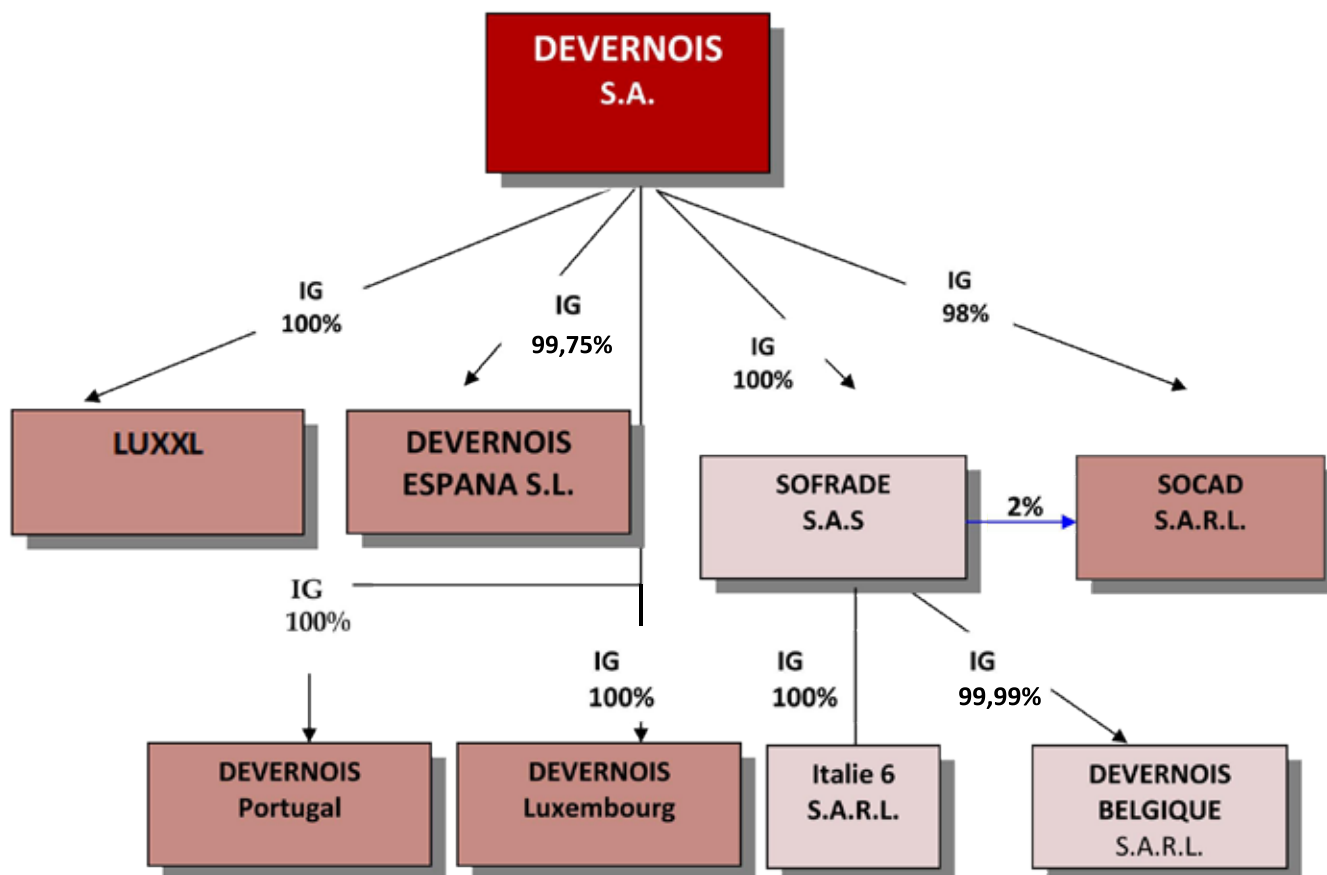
DEVERNOIS
S.A.

IG
100%

IG
99,75%

IG
100%

IG
98%

LUXXL

DEVERNOIS
ESPANA S.L.

SOFRADE
S.A.S

2%

SOCAD
S.A.R.L.

IG
100%

IG
100%

IG
100%

IG
99,99%

DEVERNOIS
Portugal

DEVERNOIS
Luxembourg

Italie 6
S.A.R.L.

DEVERNOIS
BELGIQUE
S.A.R.L.